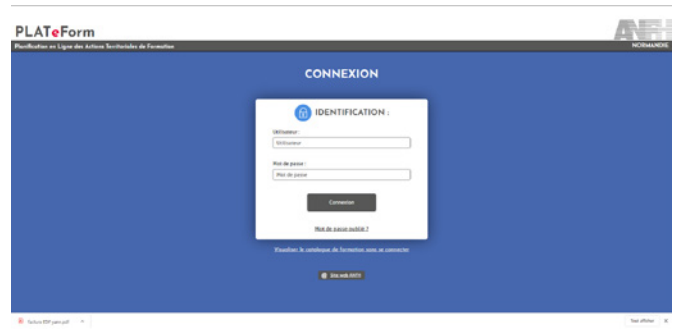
PLATeForm

Planification en Ligne des Actions Territoriales de Formation

ANFH

NORMANDIE

CONNEXION

IDENTIFICATION :

Utilisateur :

Utilisateur

Mot de passe :

Mot de passe

Connexion

Mot de passe oublié ?

Visualiser le catalogue de formation sans se connecter

Site web ANFH

Facture EDF juin.pdf

Tout afficher